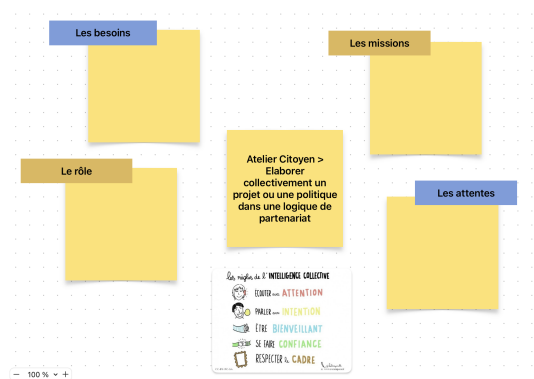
Les besoins

Les missions

Le rôle

Atelier Citoyen > Elaborer collectivement un projet ou une politique dans une logique de partenariat

Les attentes

Les règles de l'INTELLIGENCE COLLECTIVE

ECOUTER avec ATTENTION

PARLER avec INTENTION

ÊTRE BIENVEILLANT

SE FAIRE CONFIANCE

RESPECTER le CADRE

— 100 % ⌄ +